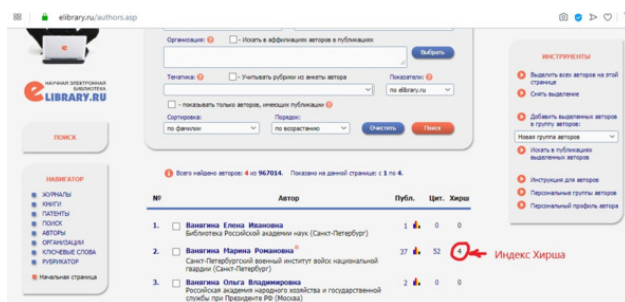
elibrary.ru/authors.asp

НАУЧНАЯ ЭЛЕКТРОННАЯ БИБЛИОТЕКА
eLIBRARY.RU

ПОИСК

НАВИГАТОР
ЖУРНАЛЫ
КНИГИ
ПАТЕНТЫ
ПОИСК
АВТОРЫ
ОРГАНИЗАЦИИ
КЛЮЧЕВЫЕ СЛОВА
РУБРИКАТОР
Начальная страница

Организация: ? Искать в аффилиациях авторов в публикациях
Выбрать
Тематика: ? Учитывать рубрики из анкеты автора
Показатели: ?
по elibrary.ru
показывать только авторов, имеющих публикации ?
Сортировка: по фамилии
Порядок: по возрастанию
Очистить
Поиск

Всего найдено авторов: 4 из 967014. Показано на данной странице: с 1 по 4.

| № | Автор | Публ. | Цит. | Хирш |
|---|---|---|---|---|
| 1. | Вангина Елена Ивановна Библиотека Российской академии наук (Санкт-Петербург) | 1 | 0 | 0 |
| 2. | Вангина Марина Романовна Санкт-Петербургский военный институт войск национальной гвардии (Санкт-Петербург) | 37 | 52 | 4 |
| 3. | Вангина Ольга Владимировна Российская академия народного хозяйства и государственной службы при Президенте РФ (Москва) | 2 | 0 | 0 |

Индекс Хирша

ИНСТРУМЕНТЫ
Выделить всех авторов на этой странице
Снять выделение
Добавить выделенных авторов в группу авторов:
Новая группа авторов
Искать в публикациях выделенных авторов
Инструкция для авторов
Персональные группы авторов
Персональный профиль автора